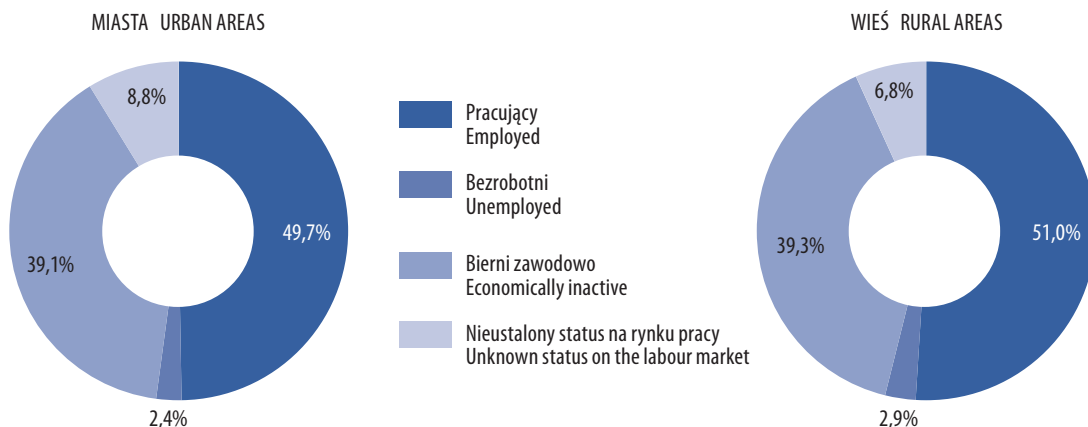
MIASTA URBAN AREAS

8,8%

49,7%

39,1%

2,4%

Pracujący
Employed

Bezrobotni
Unemployed

Bierni zawodowo
Economically inactive

Nieustalony status na rynku pracy
Unknown status on the labour market

WIEŚ RURAL AREAS

6,8%

51,0%

39,3%

2,9%